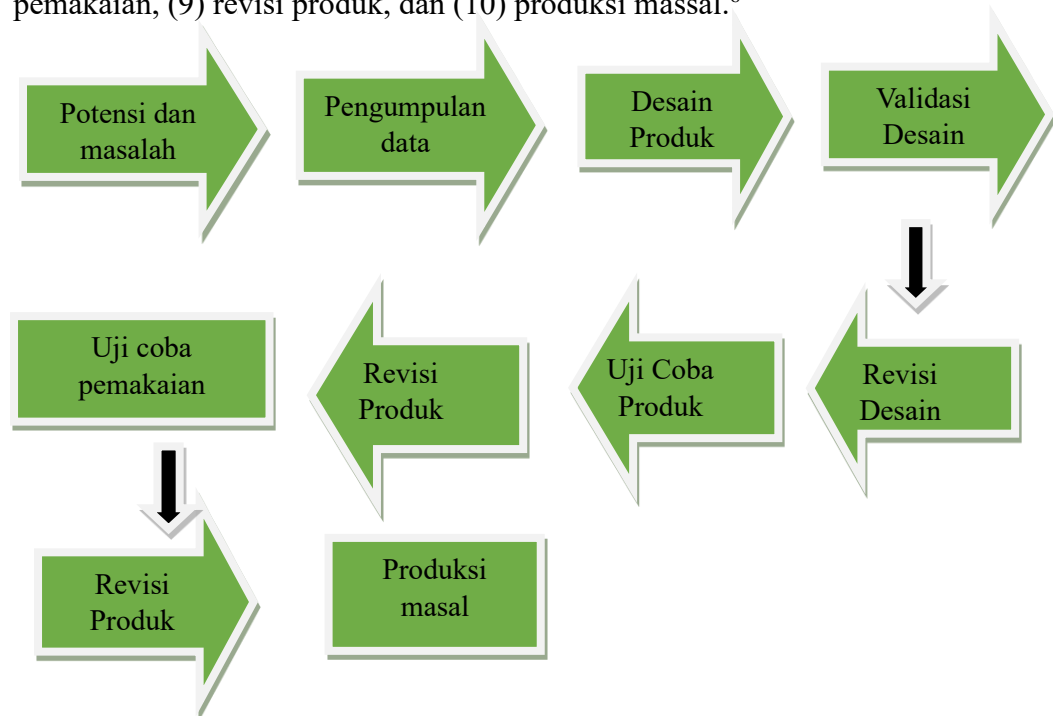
pemakaian, (9) revisi produk, dan (10) produksi massal.$^{6}$

Potensi dan masalah

Pengumpulan data

Desain Produk

Validasi Desain

Revisi Desain

Uji Coba Produk

Revisi Produk

Uji coba pemakaian

Revisi Produk

Produksi masal